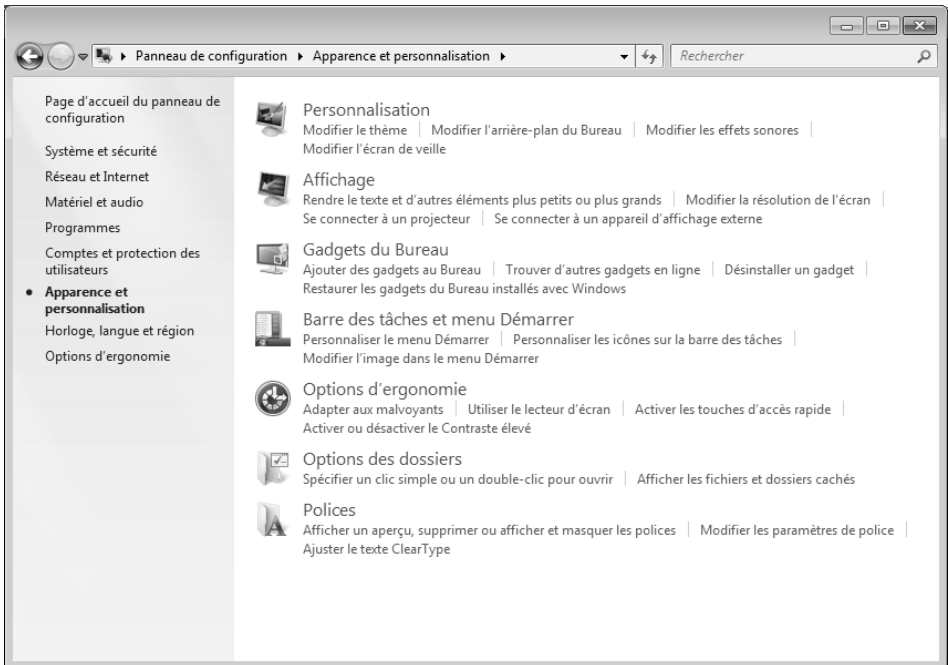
▸ Panneau de configuration ▸ Apparence et personnalisation ▸

Rechercher

Page d'accueil du panneau de configuration

Système et sécurité

Réseau et Internet

Matériel et audio

Programmes

Comptes et protection des utilisateurs

• Apparence et personnalisation

Horloge, langue et région

Options d'ergonomie

Personnalisation
Modifier le thème | Modifier l'arrière-plan du Bureau | Modifier les effets sonores | Modifier l'écran de veille

Affichage
Rendre le texte et d'autres éléments plus petits ou plus grands | Modifier la résolution de l'écran | Se connecter à un projecteur | Se connecter à un appareil d'affichage externe

Gadgets du Bureau
Ajouter des gadgets au Bureau | Trouver d'autres gadgets en ligne | Désinstaller un gadget | Restaurer les gadgets du Bureau installés avec Windows

Barre des tâches et menu Démarrer
Personnaliser le menu Démarrer | Personnaliser les icônes sur la barre des tâches | Modifier l'image dans le menu Démarrer

Options d'ergonomie
Adapter aux malvoyants | Utiliser le lecteur d'écran | Activer les touches d'accès rapide | Activer ou désactiver le Contraste élevé

Options des dossiers
Spécifier un clic simple ou un double-clic pour ouvrir | Afficher les fichiers et dossiers cachés

Polices
Afficher un aperçu, supprimer ou afficher et masquer les polices | Modifier les paramètres de police | Ajuster le texte ClearType